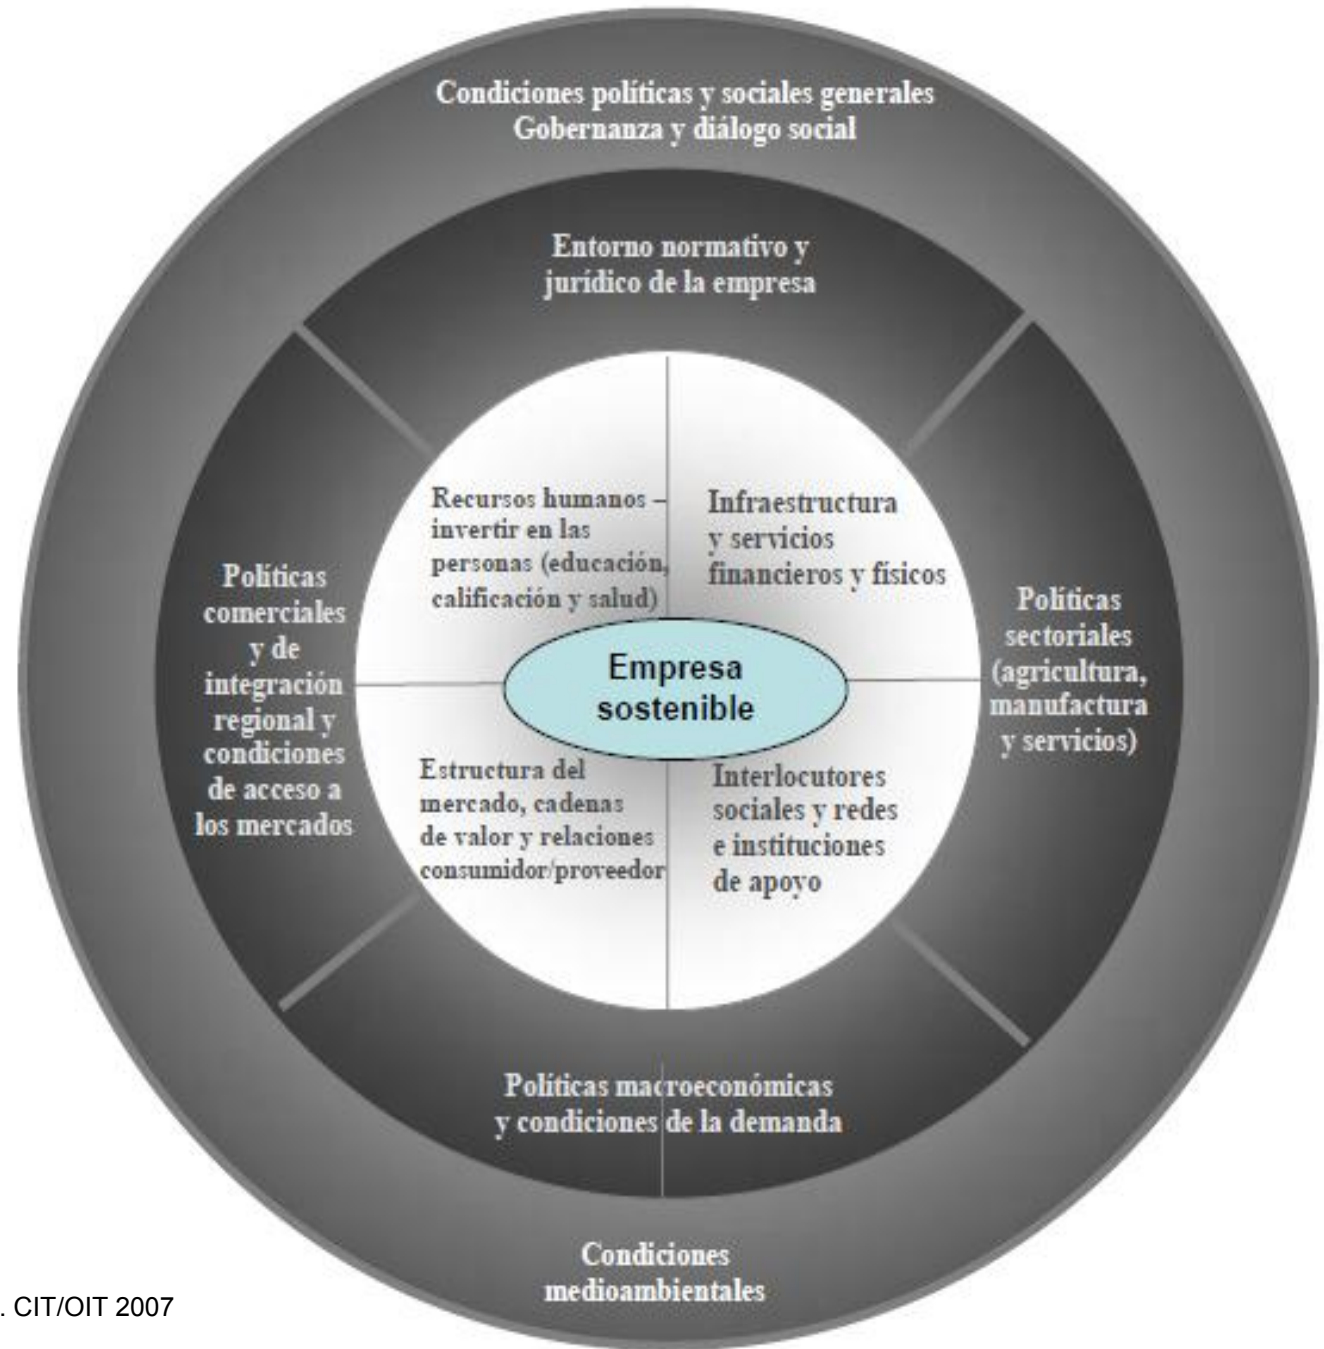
Condiciones políticas y sociales generales
Gobernanza y diálogo social

Entorno normativo y jurídico de la empresa

Políticas comerciales y de integración regional y condiciones de acceso a los mercados

Recursos humanos – invertir en las personas (educación, calificación y salud)

Infraestructura y servicios financieros y físicos

Empresa sostenible

Políticas sectoriales (agricultura, manufactura y servicios)

Estructura del mercado, cadenas de valor y relaciones consumidor/proveedor

Interlocutores sociales y redes e instituciones de apoyo

Políticas macroeconómicas y condiciones de la demanda

Condiciones medioambientales

. CIT/OIT 2007